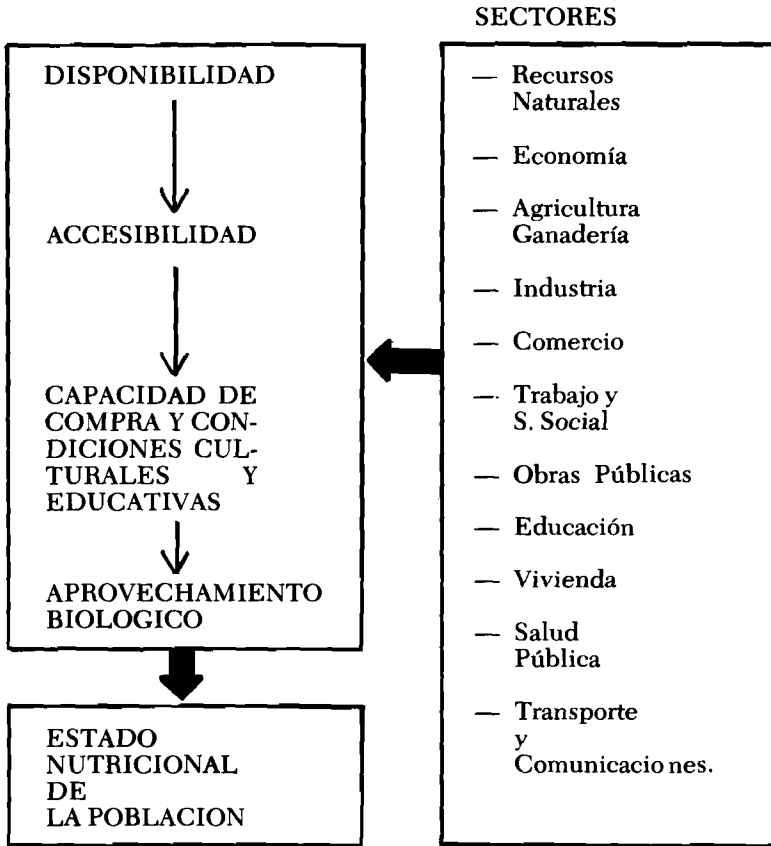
DISPONIBILIDAD

ACCESIBILIDAD

CAPACIDAD DE COMPRA Y CONDICIONES CULTURALES Y EDUCATIVAS

APROVECHAMIENTO BIOLOGICO

ESTADO NUTRICIONAL DE LA POBLACION

SECTORES

— Recursos Naturales

— Economía

— Agricultura Ganadería

— Industria

— Comercio

— Trabajo y S. Social

— Obras Públicas

— Educación

— Vivienda

— Salud Pública

— Transporte y Comunicacio nes.